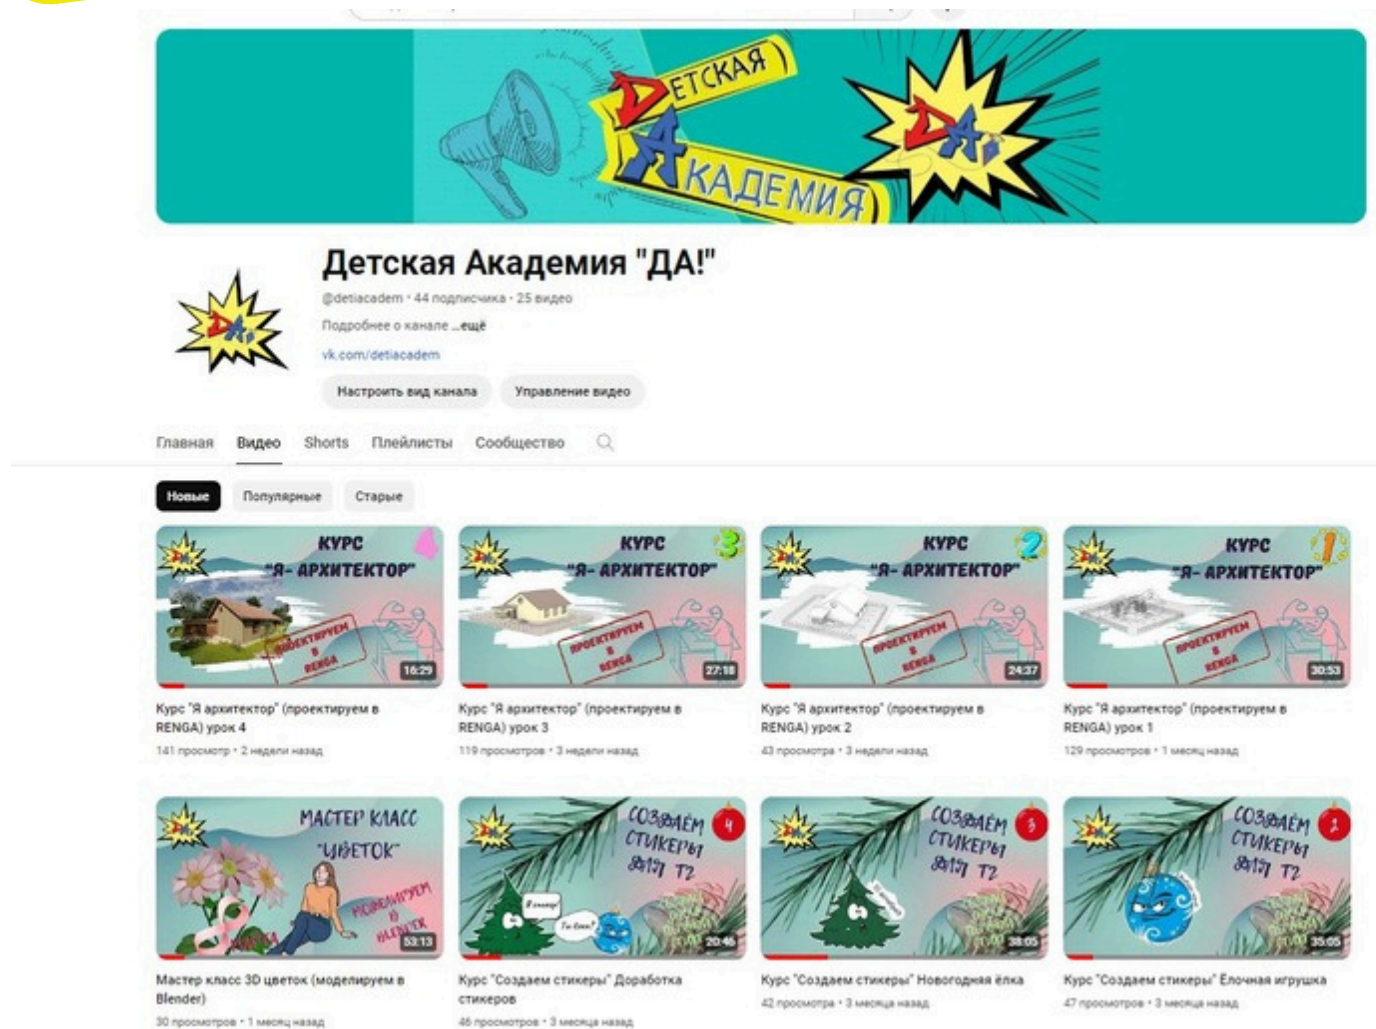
ДЕТСКАЯ АКАДЕМИЯ

ДА!

Детская Академия "ДА!"

@detiacadem · 44 подписчика · 25 видео

Подробнее о канале ...ещё

vk.com/detiacadem

Настроить вид канала

Управление видео

Главная Видео Shorts Плейлисты Сообщество

Новые Популярные Старые

КУРС "Я- АРХИТЕКТОР" 4 ПРОЕКТИРУЕМ В RENGA 16:29

Курс "Я архитектор" (проектируем в RENGA) урок 4

141 просмотр · 2 недели назад

КУРС "Я- АРХИТЕКТОР" 3 ПРОЕКТИРУЕМ В RENGA 27:18

Курс "Я архитектор" (проектируем в RENGA) урок 3

119 просмотров · 3 недели назад

КУРС "Я- АРХИТЕКТОР" 2 ПРОЕКТИРУЕМ В RENGA 24:37

Курс "Я архитектор" (проектируем в RENGA) урок 2

43 просмотра · 3 недели назад

КУРС "Я- АРХИТЕКТОР" 1 ПРОЕКТИРУЕМ В RENGA 30:53

Курс "Я архитектор" (проектируем в RENGA) урок 1

129 просмотров · 1 месяц назад

МАСТЕР КЛАСС "ЦВЕТОК" МОДЕЛИРУЕМ В BLENDER 53:13

Мастер класс 3D цветок (моделируем в Blender)

30 просмотров · 1 месяц назад

СОЗДАЁМ СТИКЕРЫ ДЛЯ ТГ 4 20:46

Курс "Создаем стикеры" Доработка стикеров

46 просмотров · 3 месяца назад

СОЗДАЁМ СТИКЕРЫ ДЛЯ ТГ 3 38:05

Курс "Создаем стикеры" Новогодняя ёлка

42 просмотра · 3 месяца назад

СОЗДАЁМ СТИКЕРЫ ДЛЯ ТГ 2 35:05

Курс "Создаем стикеры" Ёлочная игрушка

47 просмотров · 3 месяца назад